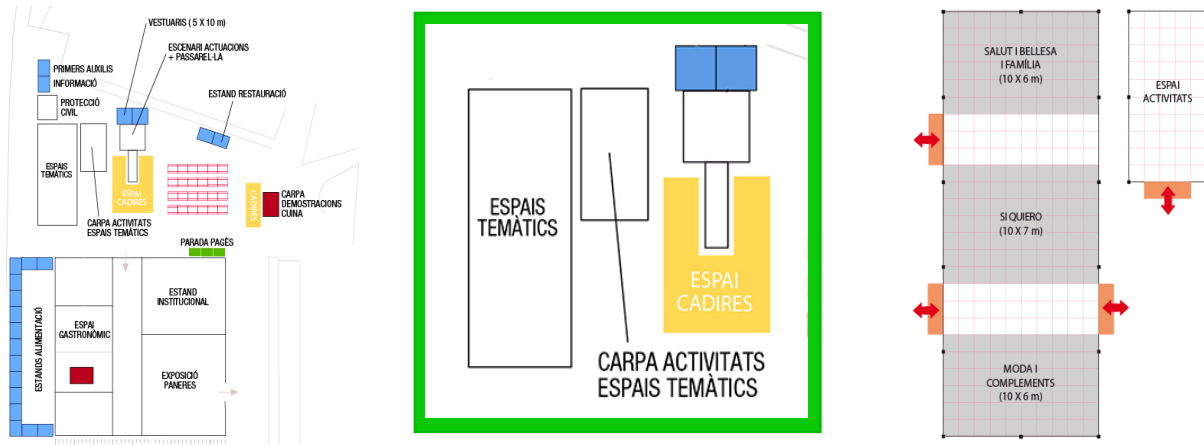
VESTUARIS ( 5 X 10 m)

ESCENARI ACTUACIONS + PASSAREL·LA

PRIMERS AUXILIS

INFORMACIÓ

PROTECCIÓ CIVIL

ESTAND RESTAURACIÓ

ESPAIS TEMÀTICS

ESPAI CADIRES

CADIRES

CARPA DEMOSTRACIONS CUINA

CARPA ACTIVITATS ESPAIS TEMÀTICS

PARADA PAGÈS

ESTANDS ALIMENTACIÓ

ESPAI GASTRONÒMIC

ESTAND INSTITUCIONAL

EXPOSICIÓ PANERES

ESPAIS TEMÀTICS

ESPAI CADIRES

CARPA ACTIVITATS ESPAIS TEMÀTICS

SALUT I BELLESA I FAMÍLIA (10 X 6 m)

SI QUIERO (10 X 7 m)

MODA I COMPLEMENTS (10 X 6 m)

ESPAI ACTIVITATS